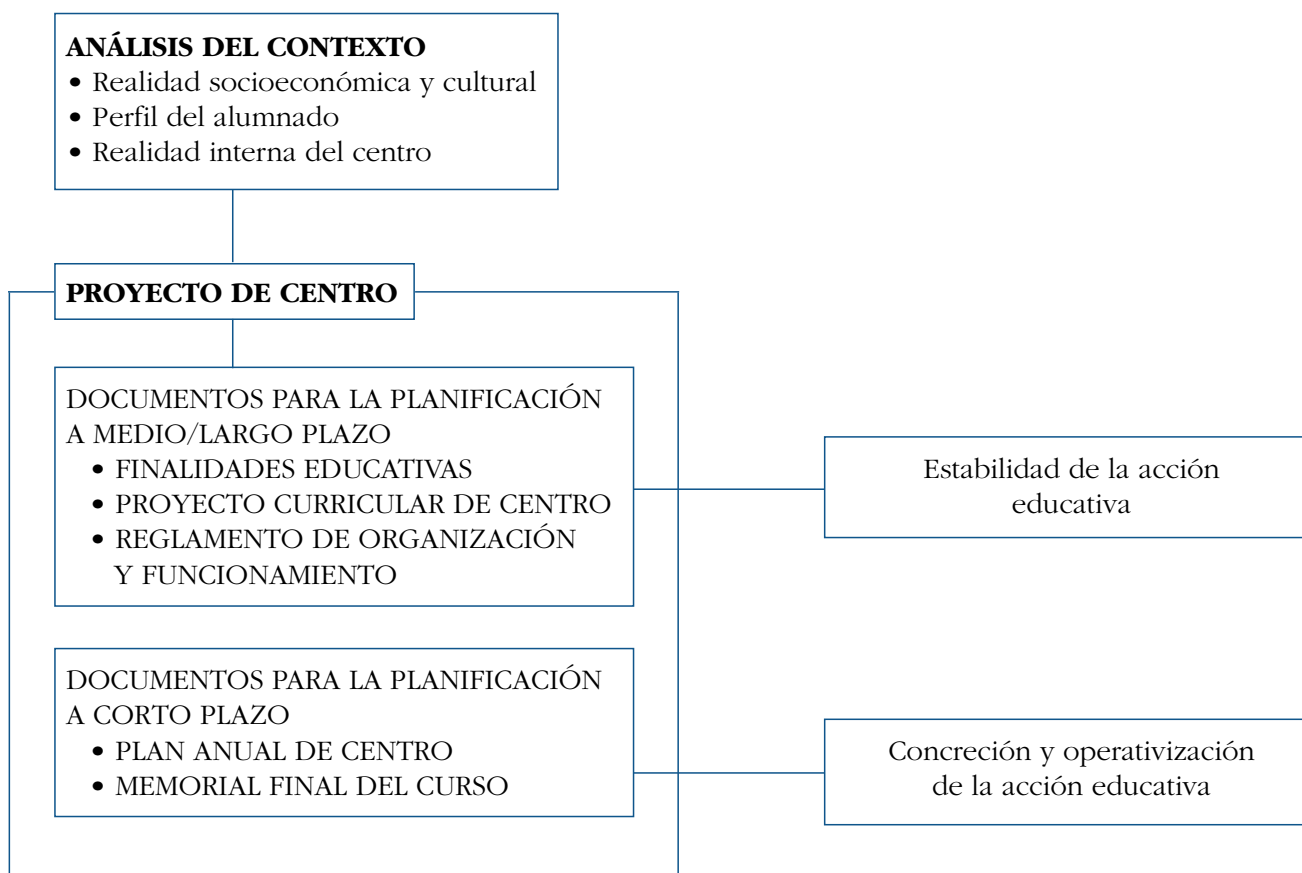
**ANÁLISIS DEL CONTEXTO**
• Realidad socioeconómica y cultural
• Perfil del alumnado
• Realidad interna del centro

**PROYECTO DE CENTRO**

DOCUMENTOS PARA LA PLANIFICACIÓN A MEDIO/LARGO PLAZO
• FINALIDADES EDUCATIVAS
• PROYECTO CURRICULAR DE CENTRO
• REGLAMENTO DE ORGANIZACIÓN Y FUNCIONAMIENTO

Estabilidad de la acción educativa

DOCUMENTOS PARA LA PLANIFICACIÓN A CORTO PLAZO
• PLAN ANUAL DE CENTRO
• MEMORIAL FINAL DEL CURSO

Concreción y operativización de la acción educativa